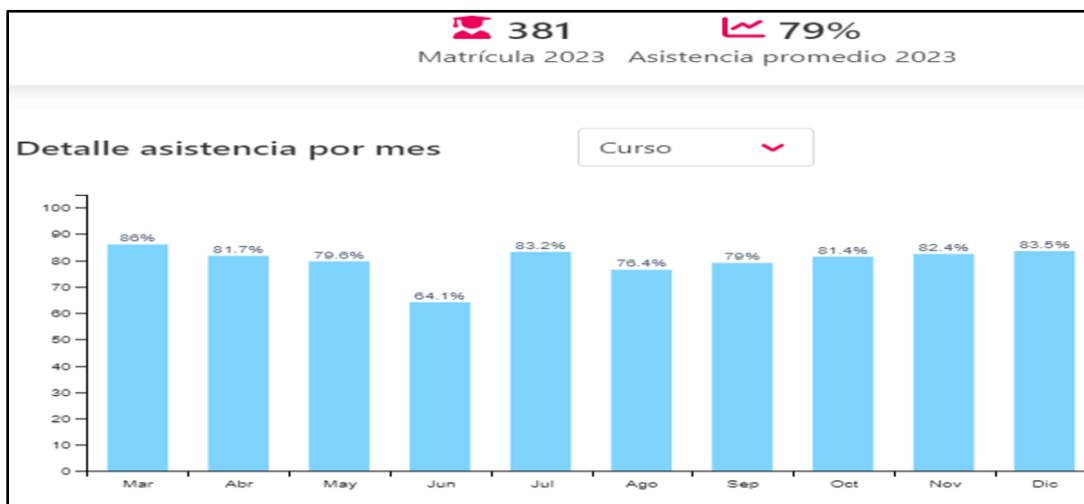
381
Matrícula 2023

79%
Asistencia promedio 2023

Detalle asistencia por mes

Curso

100
90
80
70
60
50
40
30
20
10
0

86%
81.7%
79.6%
64.1%
83.2%
76.4%
79%
81.4%
82.4%
83.5%

Mar
Abr
May
Jun
Jul
Ago
Sep
Oct
Nov
Dic